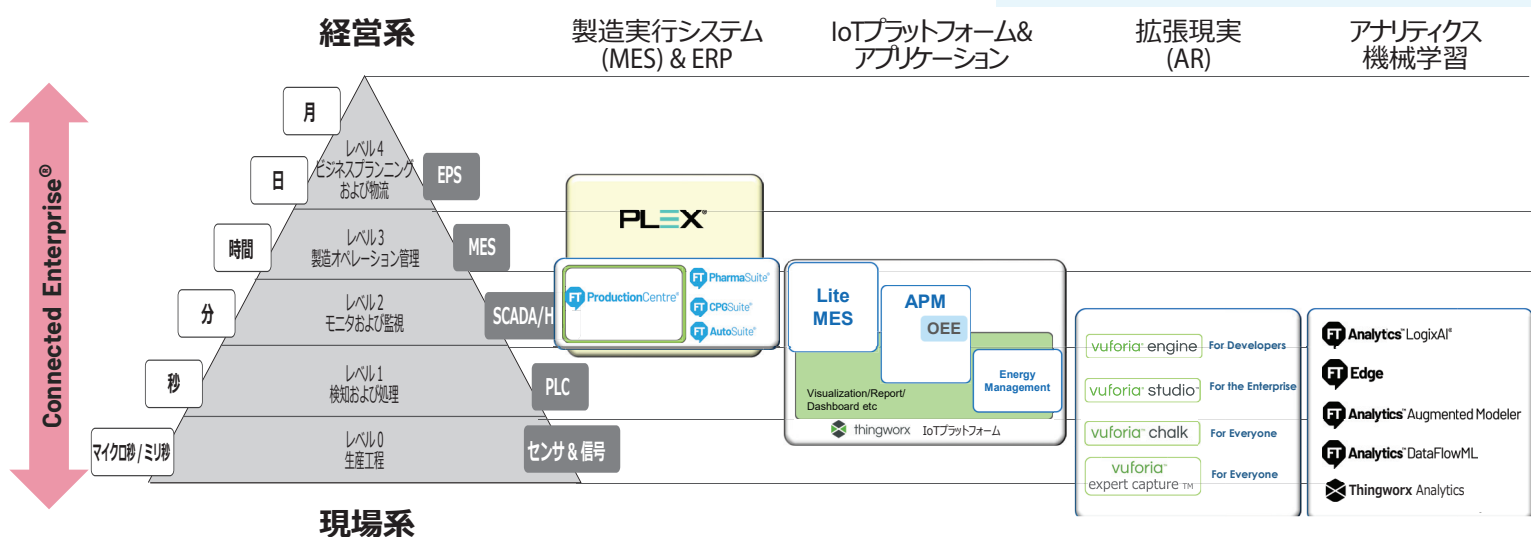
経営系

製造実行システム (MES) & ERP

IoTプラットフォーム& アプリケーション

拡張現実 (AR)

アナリティクス 機械学習

Connected Enterprise®

月

レベル4 ビジネスプランニング および物流

日

EPS

時間

レベル3 製造オペレーション管理

MES

分

レベル2 モニタおよび監視

SCADA/H

秒

レベル1 検知および処理

PLC

マイクロ秒 / ミリ秒

レベル0 生産工程

センサ & 信号

現場系

PLEX

FT ProductionCentre®

FT PharmaSuite®

FT CPGSuite®

FT AutoSuite®

Lite MES

APM

OEE

Energy Management

Visualization/Report/ Dashboard etc

thingworx IoTプラットフォーム

vuforia engine For Developers

vuforia studio For the Enterprise

vuforia chalk For Everyone

vuforia expert capture TM For Everyone

FT Analytcs LogixAI®

FT Edge

FT Analytics Augmented Modeler

FT Analytics DataFlowML

Thingworx Analytics